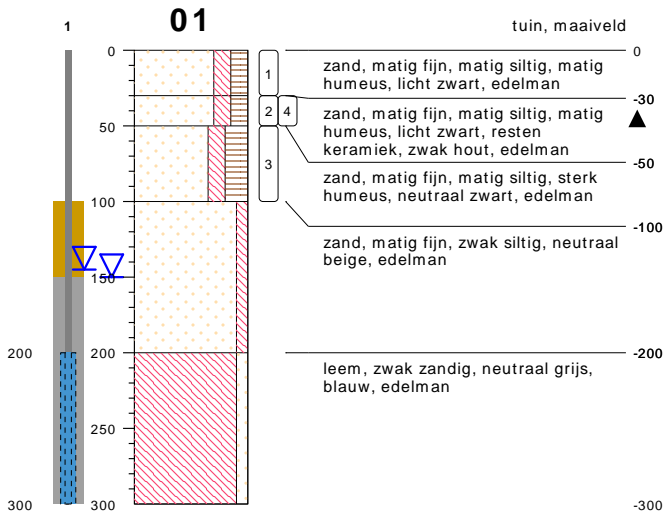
1

01

tuin, maaiveld

0
50
100
150
200
250
300

200
300

1
2
3
4

0
zand, matig fijn, matig siltig, matig humeus, licht zwart, edelman

-30
zand, matig fijn, matig siltig, matig humeus, licht zwart, resten keramiek, zwak hout, edelman

-50
zand, matig fijn, matig siltig, sterk humeus, neutraal zwart, edelman

-100
zand, matig fijn, zwak siltig, neutraal beige, edelman

-200
leem, zwak zandig, neutraal grijs, blauw, edelman

-300